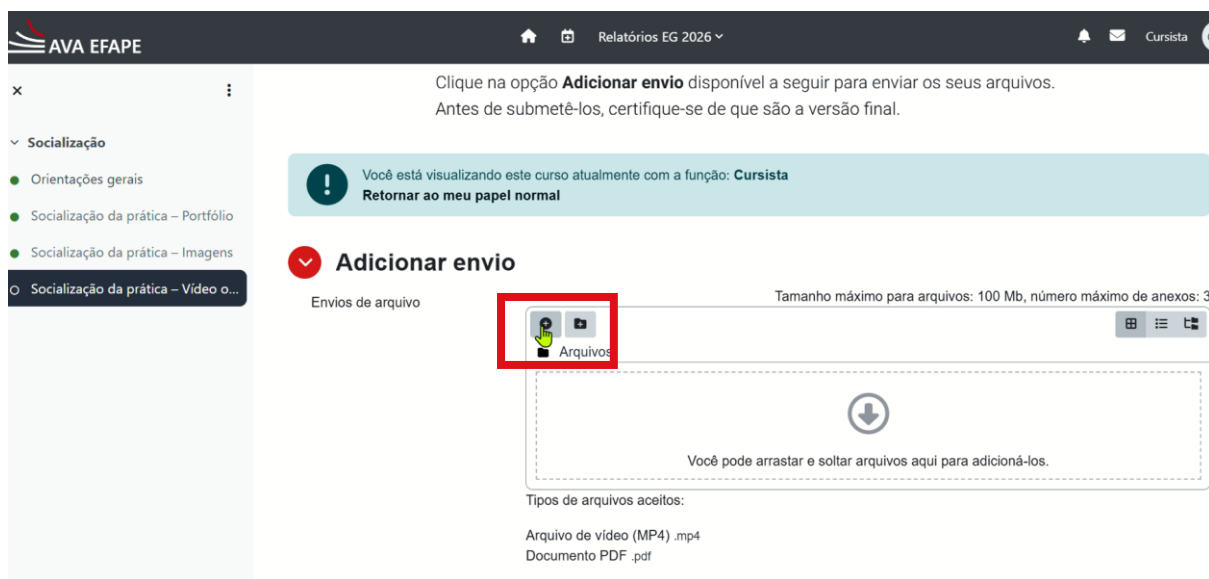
AVA EFAPE

Relatórios EG 2026

Cursista

×

Socialização

Orientações gerais

Socialização da prática – Portfólio

Socialização da prática – Imagens

Socialização da prática – Vídeo o...

Clique na opção **Adicionar envio** disponível a seguir para enviar os seus arquivos. Antes de submetê-los, certifique-se de que são a versão final.

Você está visualizando este curso atualmente com a função: **Cursista**
**Retornar ao meu papel normal**

Adicionar envio

Envios de arquivo

Tamanho máximo para arquivos: 100 Mb, número máximo de anexos: 3

Arquivos

Você pode arrastar e soltar arquivos aqui para adicioná-los.

Tipos de arquivos aceitos:

Arquivo de vídeo (MP4) .mp4
Documento PDF .pdf